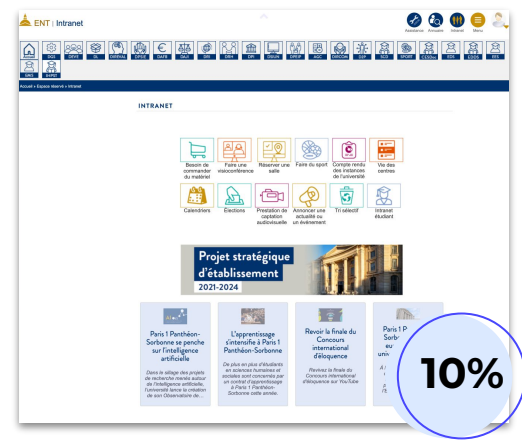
ENT | Intranet

Assistance Annuaire Intranet Menu

SGU DEVE DI DIREVAL DPSE € DAFB DAJI DIR DRH DIR DMAIN DRDP AGC DIRCOM SVP SCD SPORT CESDom EDS EDDS EES EMS EHPDR

Accueil » Espace réservé » Intranet

INTRANET

Besoin de commander du matériel

Faire une visioconférence

Réserver une salle

Faire du sport

Compte rendu des instances de l'université

Vie des centres

Calendriers

Élections

Prestation de captation audiovisuelle

Annoncer une actualité ou un événement

Tri sélectif

Intranet étudiant

Projet stratégique d'établissement
2021-2024

Paris 1 Panthéon-Sorbonne se penche sur l'intelligence artificielle

Dans le sillage des projets de recherche menés autour de l'intelligence artificielle, l'université lance la création de son Observatoire de...

L'apprentissage s'intensifie à Paris 1 Panthéon-Sorbonne

De plus en plus d'étudiants en sciences humaines et sociales sont concernés par un contrat d'apprentissage à Paris 1 Panthéon-Sorbonne cette année.

Revoir la finale du Concours international d'éloquence

Revivez la finale du Concours international d'éloquence sur YouTube

Paris 1 P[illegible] Sorbo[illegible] eu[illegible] univ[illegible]

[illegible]

10%